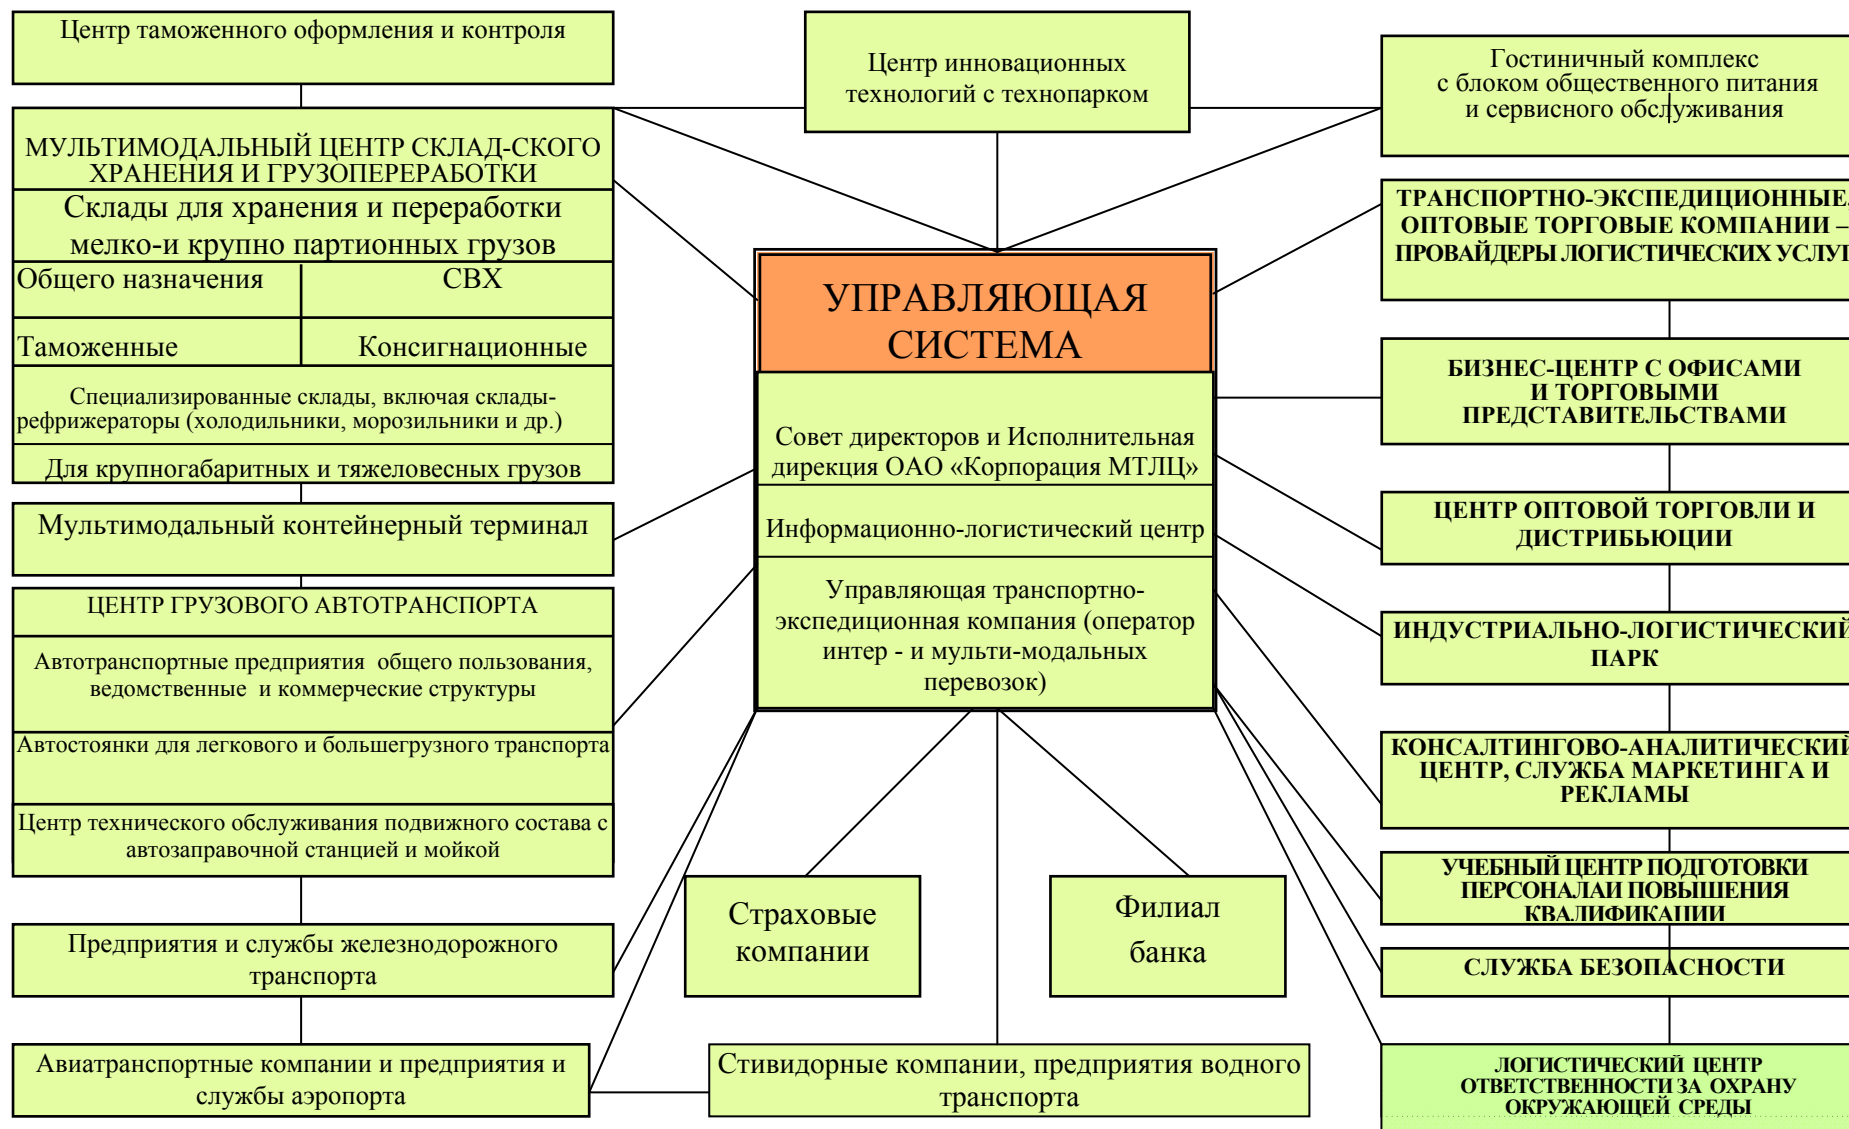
Центр таможенного оформления и контроля

Центр инновационных технологий с технопарком

Гостиничный комплекс с блоком общественного питания и сервисного обслуживания

МУЛЬТИМОДАЛЬНЫЙ ЦЕНТР СКЛАД-СКОГО ХРАНЕНИЯ И ГРУЗОПЕРЕРАБОТКИ

Склады для хранения и переработки мелко-и крупно партионных грузов

| Общего назначения | СВХ |
|---|---|
| Таможенные | Консигнационные |

Специализированные склады, включая склады-рефрижераторы (холодильники, морозильники и др.)

Для крупногабаритных и тяжеловесных грузов

ТРАНСПОРТНО-ЭКСПЕДИЦИОННЫЕ ОПТОВЫЕ ТОРГОВЫЕ КОМПАНИИ – ПРОВАЙДЕРЫ ЛОГИСТИЧЕСКИХ УСЛУ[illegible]

УПРАВЛЯЮЩАЯ СИСТЕМА

Совет директоров и Исполнительная дирекция ОАО «Корпорация МТЛЦ»

Информационно-логистический центр

Управляющая транспортно-экспедиционная компания (оператор интер - и мульти-модальных перевозок)

БИЗНЕС-ЦЕНТР С ОФИСАМИ И ТОРГОВЫМИ ПРЕДСТАВИТЕЛЬСТВАМИ

Мультимодальный контейнерный терминал

ЦЕНТР ОПТОВОЙ ТОРГОВЛИ И ДИСТРИБЬЮЦИИ

ЦЕНТР ГРУЗОВОГО АВТОТРАНСПОРТА

Автотранспортные предприятия общего пользования, ведомственные и коммерческие структуры

Автостоянки для легкового и большегрузного транспорта

Центр технического обслуживания подвижного состава с автозаправочной станцией и мойкой

ИНДУСТРИАЛЬНО-ЛОГИСТИЧЕСКИЙ ПАРК

КОНСАЛТИНГОВО-АНАЛИТИЧЕСКИЙ ЦЕНТР, СЛУЖБА МАРКЕТИНГА И РЕКЛАМЫ

УЧЕБНЫЙ ЦЕНТР ПОДГОТОВКИ ПЕРСОНАЛАИ ПОВЫШЕНИЯ КВАЛИФИКАЦИИ

Предприятия и службы железнодорожного транспорта

Страховые компании

Филиал банка

СЛУЖБА БЕЗОПАСНОСТИ

Авиатранспортные компании и предприятия и службы аэропорта

Стивидорные компании, предприятия водного транспорта

ЛОГИСТИЧЕСКИЙ ЦЕНТР ОТВЕТСТВЕННОСТИ ЗА ОХРАНУ ОКРУЖАЮЩЕЙ СРЕДЫ